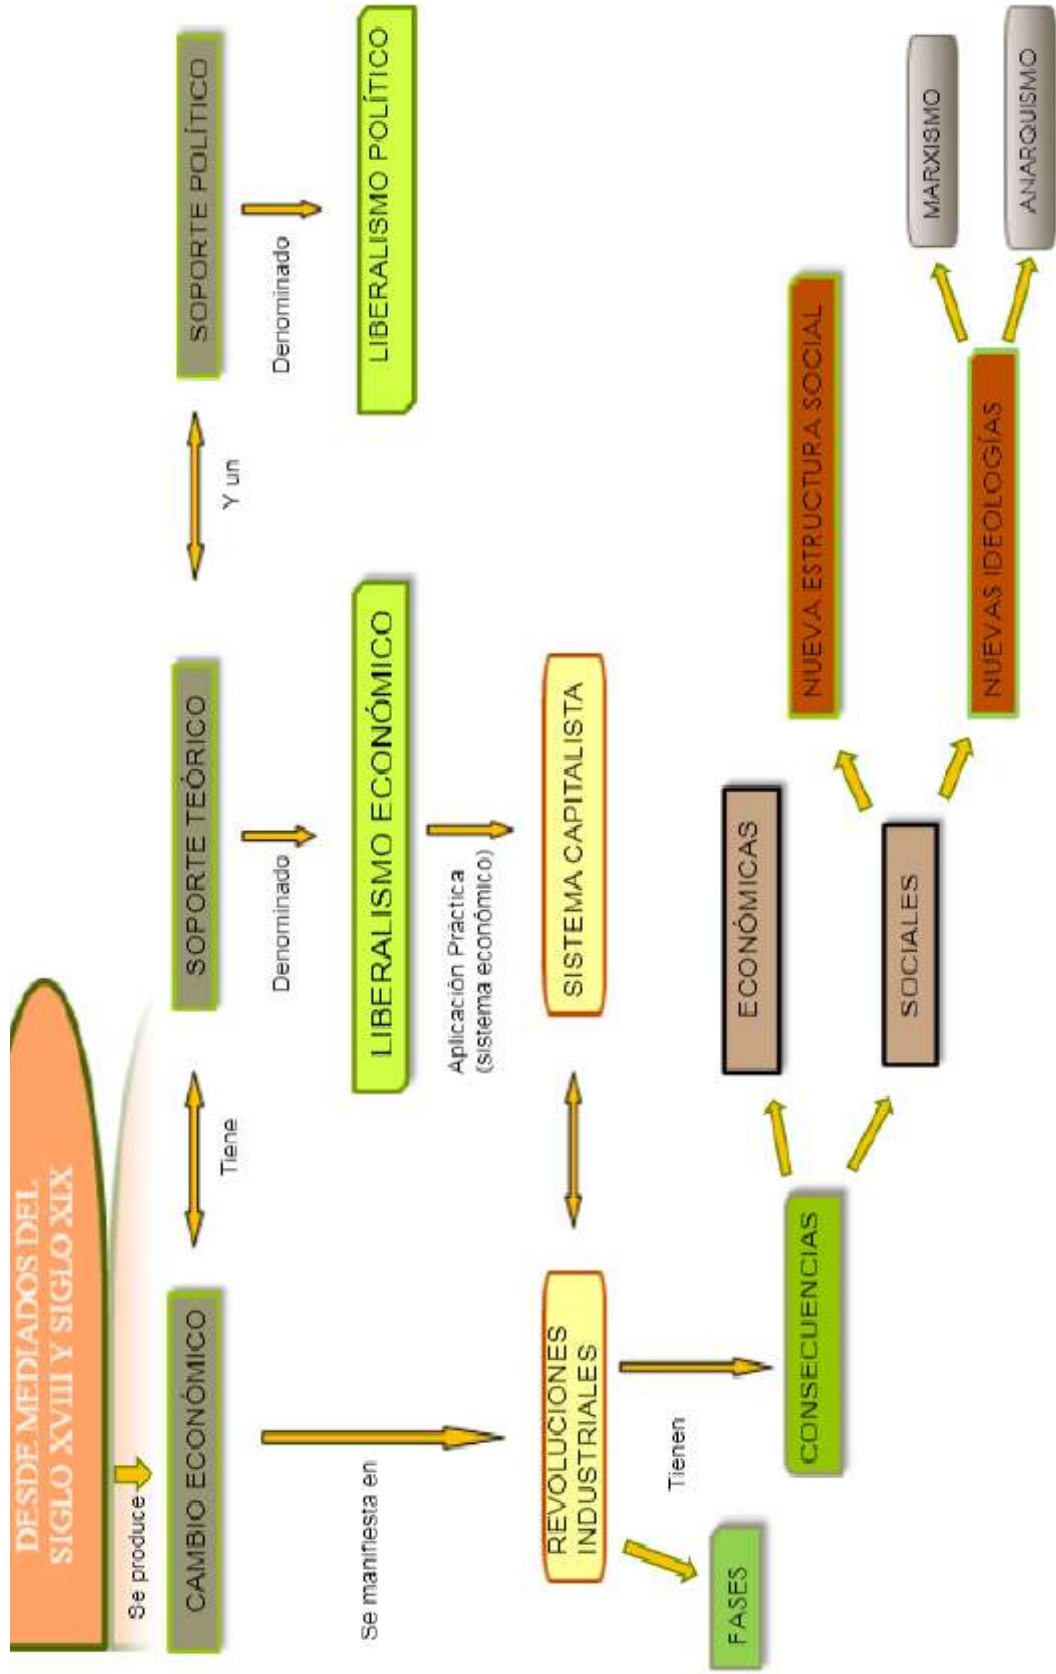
DESDE MEDIADOS DEL SIGLO XVIII Y SIGLO XIX

Se produce

CAMBIO ECONÓMICO

Tiene

SOPORTE TEÓRICO

Denominado

LIBERALISMO ECONÓMICO

Y un

SOPORTE POLÍTICO

Denominado

LIBERALISMO POLÍTICO

Aplicación Practica (sistema económico)

SISTEMA CAPITALISTA

Se manifiesta en

REVOLUCIONES INDUSTRIALES

Tienen

FASES

CONSECUENCIAS

ECONÓMICAS

SOCIALES

NUEVA ESTRUCTURA SOCIAL

NUEVAS IDEOLOGÍAS

MARXISMO

ANARQUISMO